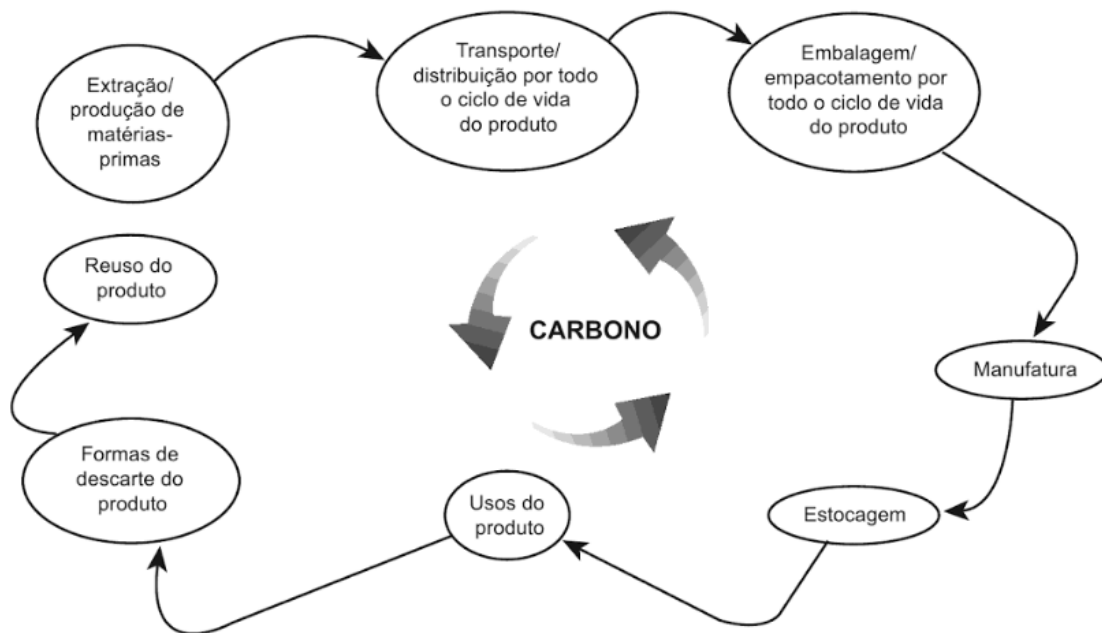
Extração/ produção de matérias-primas

Transporte/ distribuição por todo o ciclo de vida do produto

Embalagem/ empacotamento por todo o ciclo de vida do produto

Reuso do produto

CARBONO

Manufatura

Formas de descarte do produto

Usos do produto

Estocagem